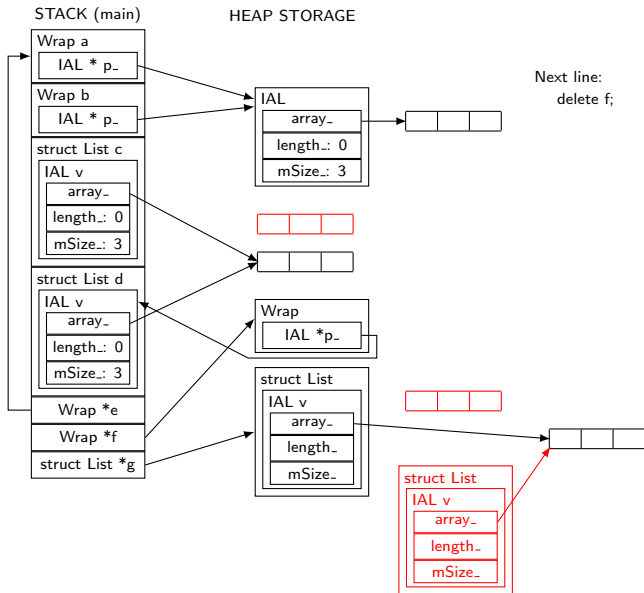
STACK (main)

HEAP STORAGE

Wrap a
IAL * p_

Wrap b
IAL * p_

struct List c
IAL v
array_
length_: 0
mSize_: 3

struct List d
IAL v
array_
length_: 0
mSize_: 3

Wrap *e
Wrap *f
struct List *g

IAL
array_
length_: 0
mSize_: 3

Wrap
IAL *p_

struct List
IAL v
array_
length_
mSize_

struct List
IAL v
array_
length_
mSize_

Next line:
delete f;